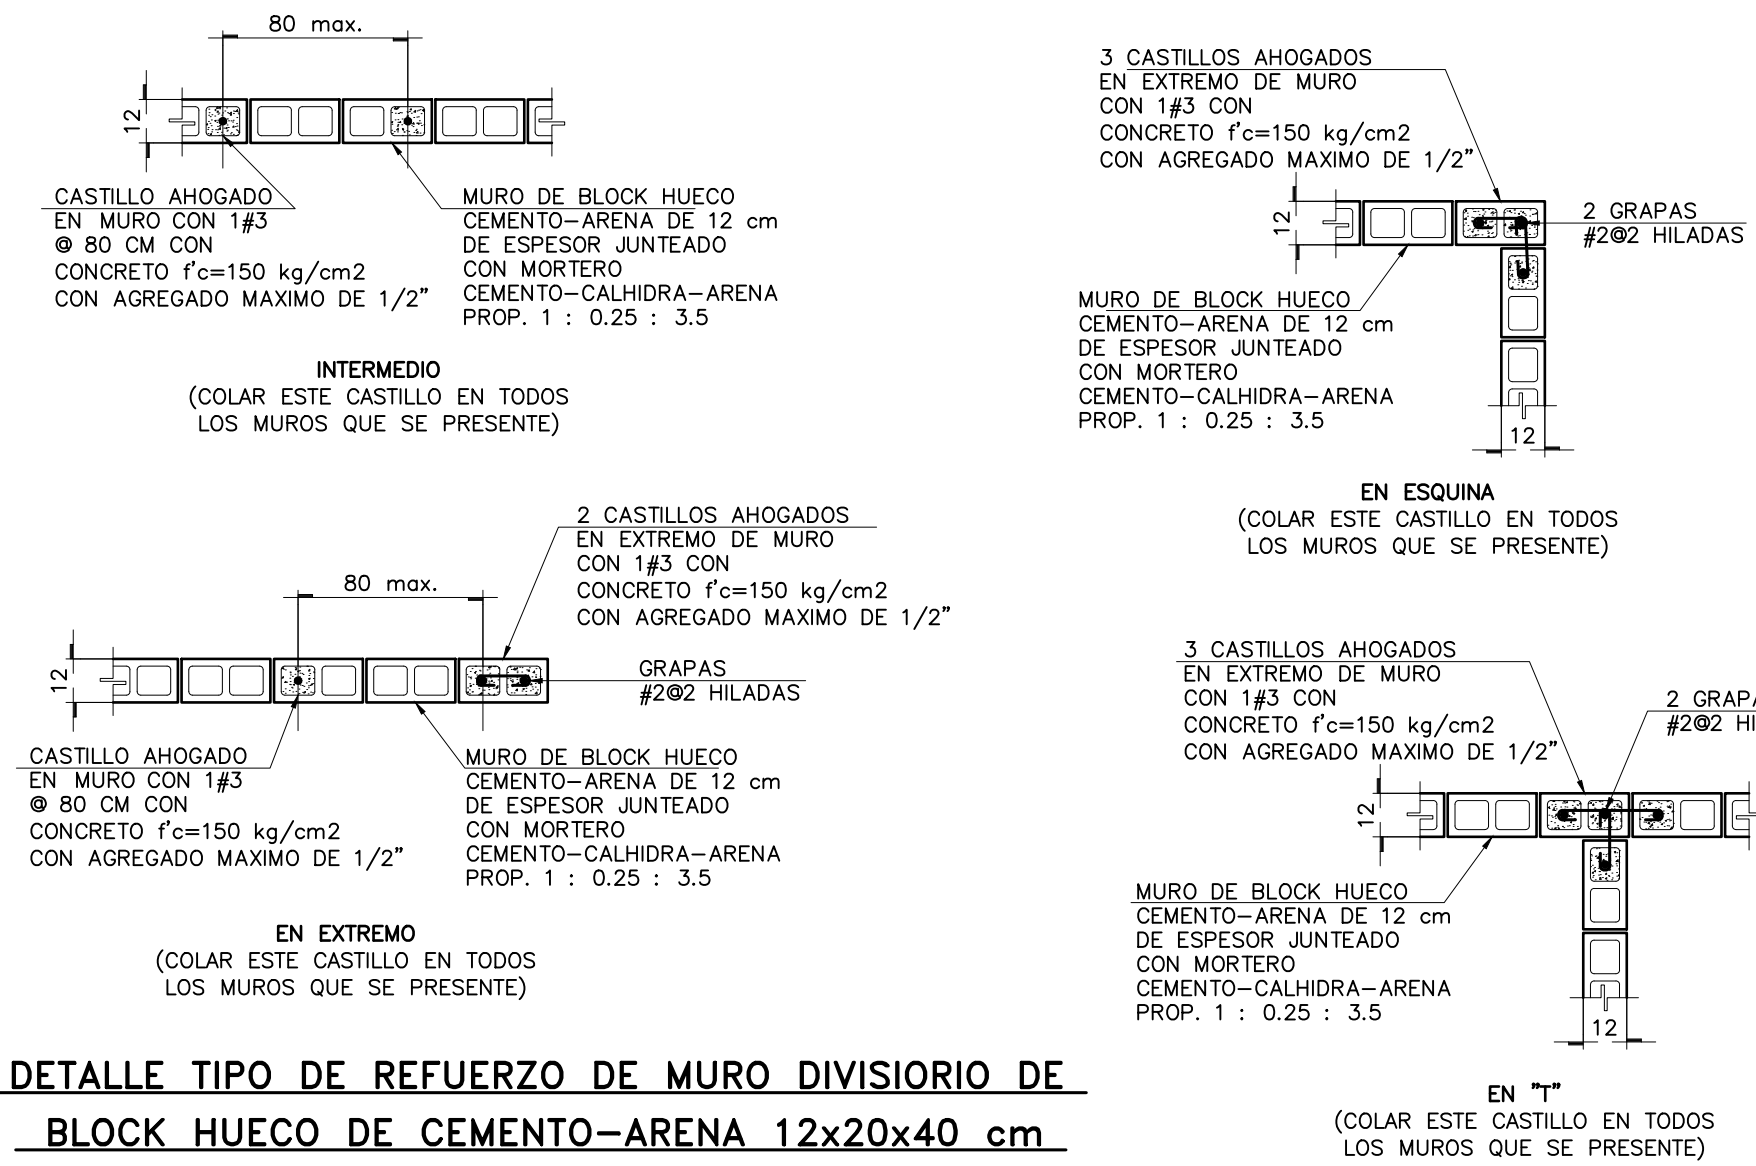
80 max.

12

CASTILLO AHOGADO
EN MURO CON 1#3
@ 80 CM CON
CONCRETO f'c=150 kg/cm2
CON AGREGADO MAXIMO DE 1/2"

MURO DE BLOCK HUECO
CEMENTO–ARENA DE 12 cm
DE ESPESOR JUNTEADO
CON MORTERO
CEMENTO–CALHIDRA–ARENA
PROP. 1 : 0.25 : 3.5

INTERMEDIO
(COLAR ESTE CASTILLO EN TODOS LOS MUROS QUE SE PRESENTE)

3 CASTILLOS AHOGADOS
EN EXTREMO DE MURO
CON 1#3 CON
CONCRETO f'c=150 kg/cm2
CON AGREGADO MAXIMO DE 1/2"

12

2 GRAPAS
#2@2 HILADAS

MURO DE BLOCK HUECO
CEMENTO–ARENA DE 12 cm
DE ESPESOR JUNTEADO
CON MORTERO
CEMENTO–CALHIDRA–ARENA
PROP. 1 : 0.25 : 3.5

12

EN ESQUINA
(COLAR ESTE CASTILLO EN TODOS LOS MUROS QUE SE PRESENTE)

2 CASTILLOS AHOGADOS
EN EXTREMO DE MURO
CON 1#3 CON
CONCRETO f'c=150 kg/cm2
CON AGREGADO MAXIMO DE 1/2"

80 max.

12

GRAPAS
#2@2 HILADAS

CASTILLO AHOGADO
EN MURO CON 1#3
@ 80 CM CON
CONCRETO f'c=150 kg/cm2
CON AGREGADO MAXIMO DE 1/2"

MURO DE BLOCK HUECO
CEMENTO–ARENA DE 12 cm
DE ESPESOR JUNTEADO
CON MORTERO
CEMENTO–CALHIDRA–ARENA
PROP. 1 : 0.25 : 3.5

EN EXTREMO
(COLAR ESTE CASTILLO EN TODOS LOS MUROS QUE SE PRESENTE)

3 CASTILLOS AHOGADOS
EN EXTREMO DE MURO
CON 1#3 CON
CONCRETO f'c=150 kg/cm2
CON AGREGADO MAXIMO DE 1/2"

2 GRAP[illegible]
#2@2 HI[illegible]

12

MURO DE BLOCK HUECO
CEMENTO–ARENA DE 12 cm
DE ESPESOR JUNTEADO
CON MORTERO
CEMENTO–CALHIDRA–ARENA
PROP. 1 : 0.25 : 3.5

12

EN "T"
(COLAR ESTE CASTILLO EN TODOS LOS MUROS QUE SE PRESENTE)

DETALLE TIPO DE REFUERZO DE MURO DIVISIORIO DE BLOCK HUECO DE CEMENTO–ARENA 12x20x40 cm